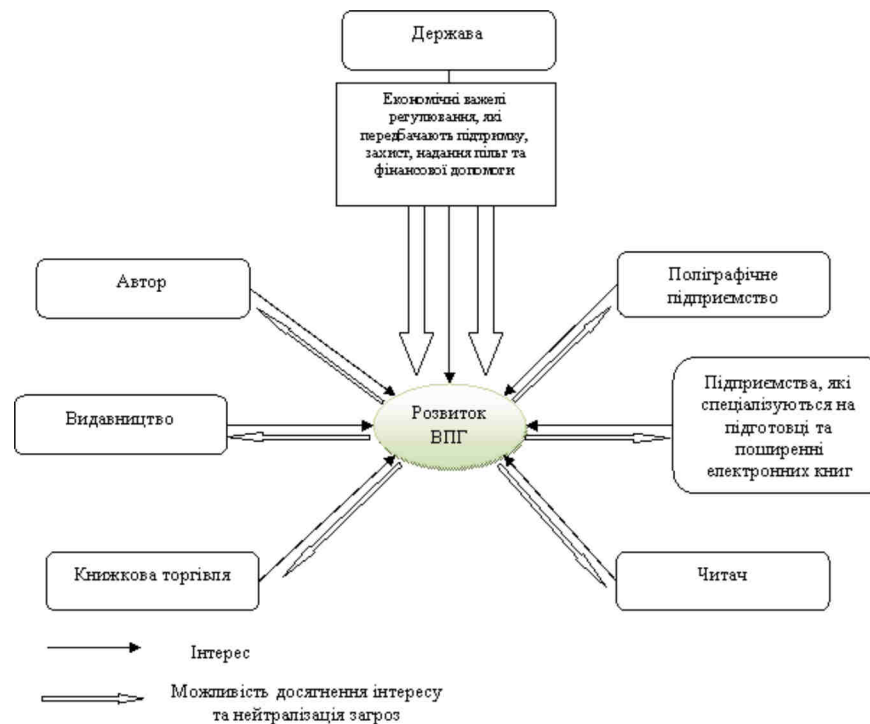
Держава

Економічні важелі регулювання, які передбачають підтримку, захист, надання пільг та фінансової допомоги

Автор

Поліграфічне підприємство

Видавництво

Розвиток ВПГ

Підприємства, які спеціалізуються на підготовці та поширенні електронних книг

Книжкова торгівля

Читач

Інтерес

Можливість досягнення інтересу та нейтралізація загроз